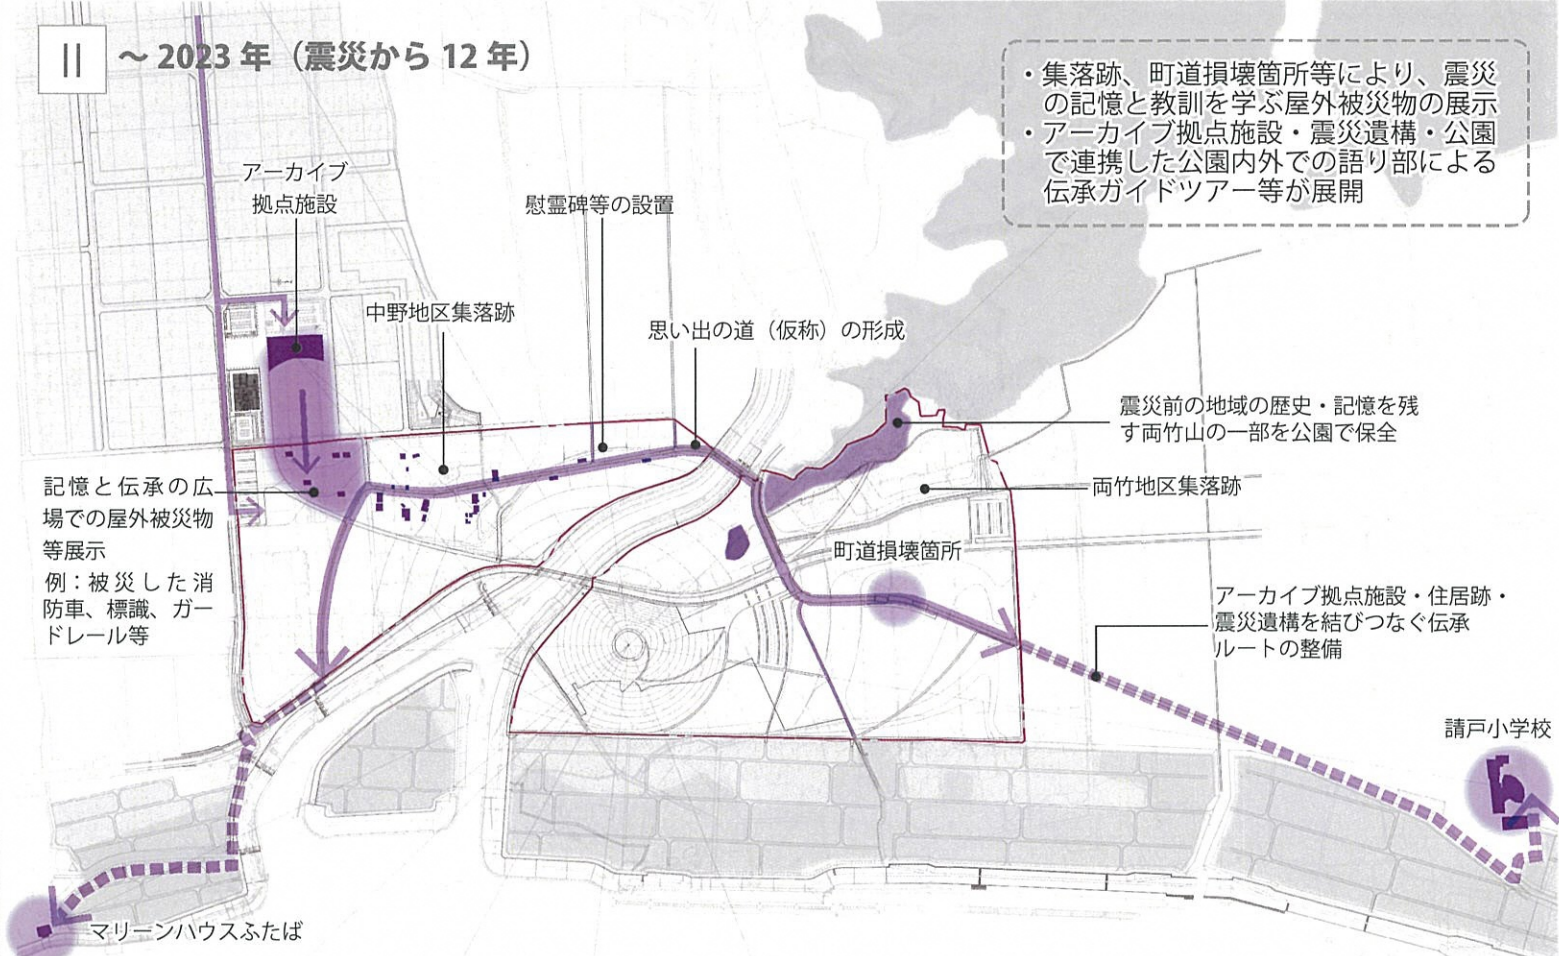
II ～2023 年（震災から 12 年）

・集落跡、町道損壊箇所等により、震災の記憶と教訓を学ぶ屋外被災物の展示
・アーカイブ拠点施設・震災遺構・公園で連携した公園内外での語り部による伝承ガイドツアー等が展開

アーカイブ拠点施設

慰霊碑等の設置

中野地区集落跡

思い出の道（仮称）の形成

震災前の地域の歴史・記憶を残す両竹山の一部を公園で保全

記憶と伝承の広場での屋外被災物等展示
例：被災した消防車、標識、ガードレール等

両竹地区集落跡

町道損壊箇所

アーカイブ拠点施設・住居跡・震災遺構を結びつなぐ伝承ルートの整備

請戸小学校

マリーンハウスふたば